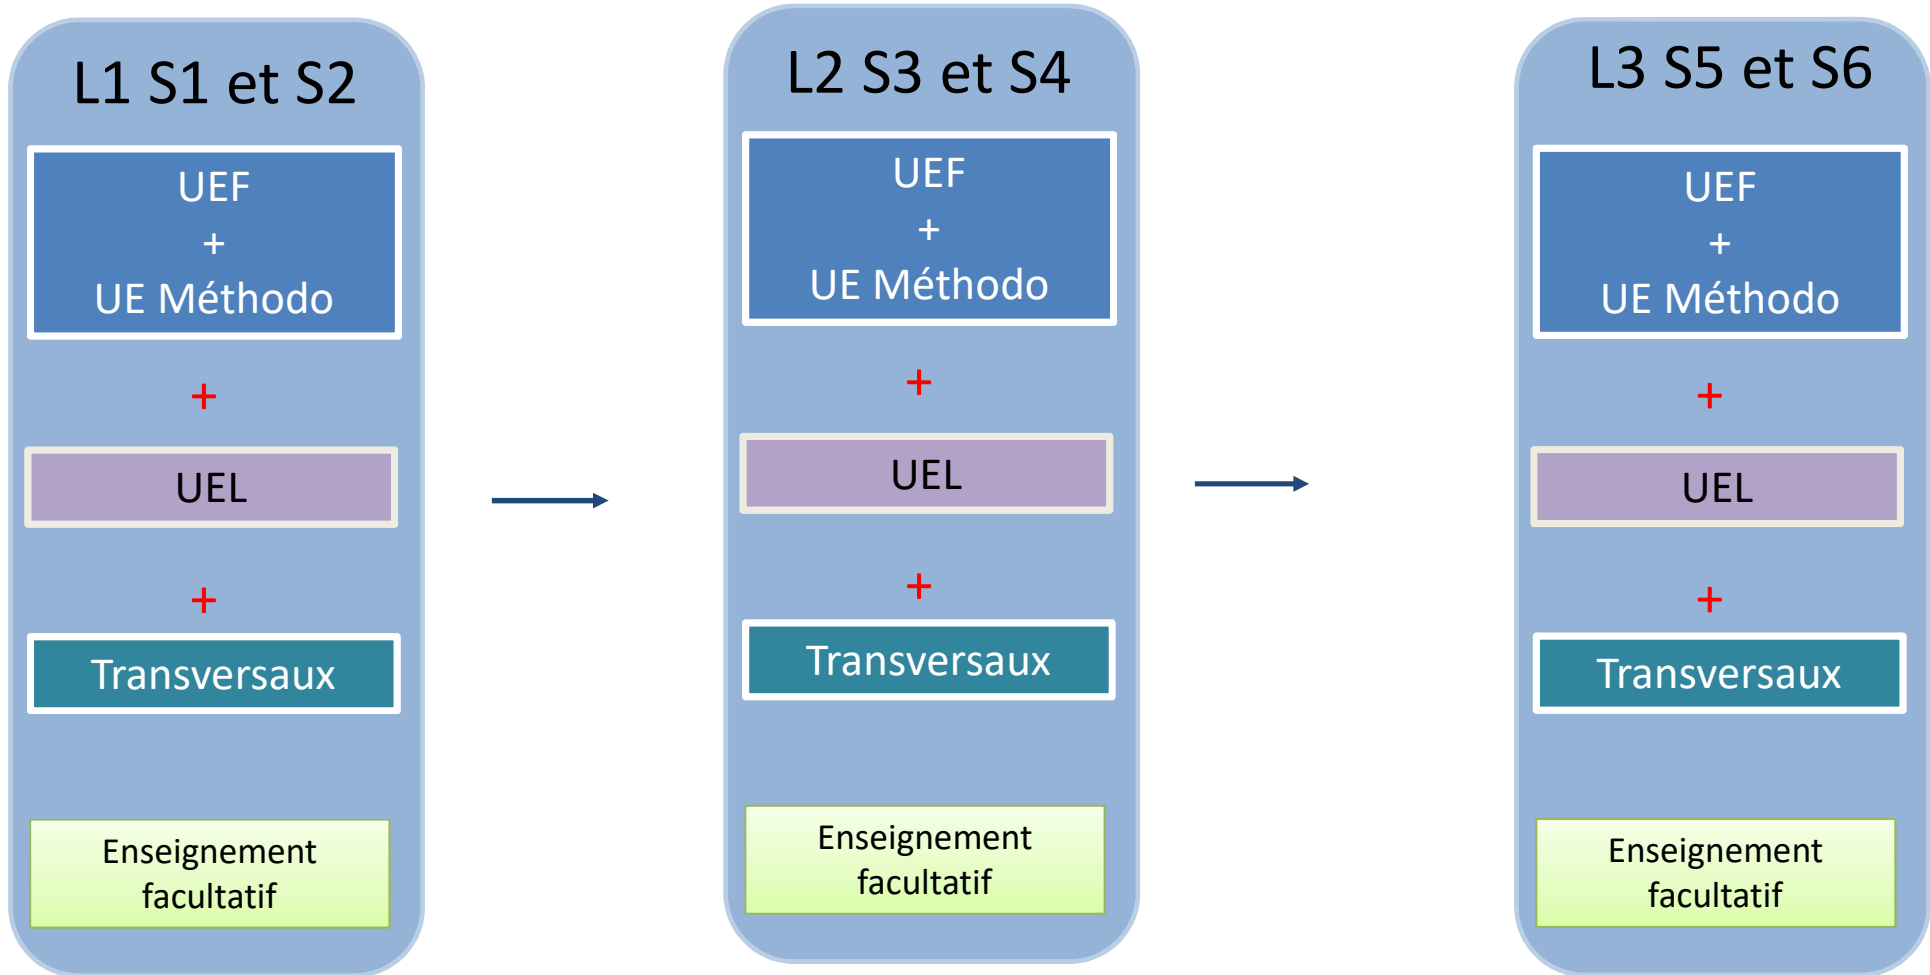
L1 S1 et S2

UEF
+
UE Méthodo

+

UEL

+

Transversaux

Enseignement facultatif

L2 S3 et S4

UEF
+
UE Méthodo

+

UEL

+

Transversaux

Enseignement facultatif

L3 S5 et S6

UEF
+
UE Méthodo

+

UEL

+

Transversaux

Enseignement facultatif